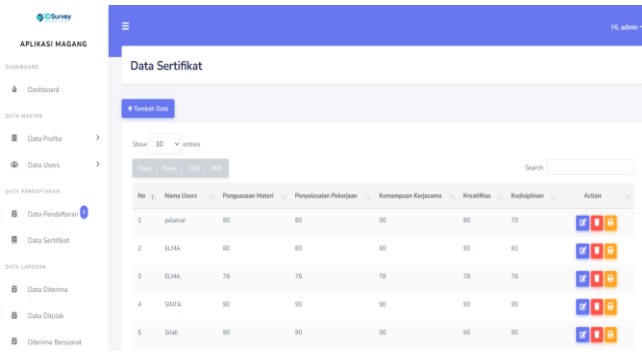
IDSurvey

APLIKASI MAGANG

DASHBOARD

Dashboard

DATA MASTER

Data Profile

Data Users

DATA PENDAFTARAN

Data Pendaftaran 0

Data Sertifikat

DATA LAPORAN

Data Diterima

Data Ditolak

Diterima Bersyarat

Hi, admin

Data Sertifikat

+ Tambah Data

Show 10 entries

Copy Excel CSV PDF

Search:

| No | Nama Users | Penguasaan Materi | Penyelesaian Pekerjaan | Kemampuan Kerjasama | Kreatifitas | Kedisiplinan | Action |
|---|---|---|---|---|---|---|---|
| 1 | polamar | 90 | 80 | 80 | 80 | 70 | |
| 2 | ELMA | 80 | 80 | 80 | 90 | 81 | |
| 3 | ELMA | 78 | 78 | 78 | 78 | 78 | |
| 4 | SINTA | 90 | 90 | 90 | 90 | 90 | |
| 5 | Sindi | 90 | 90 | 90 | 90 | 90 | |